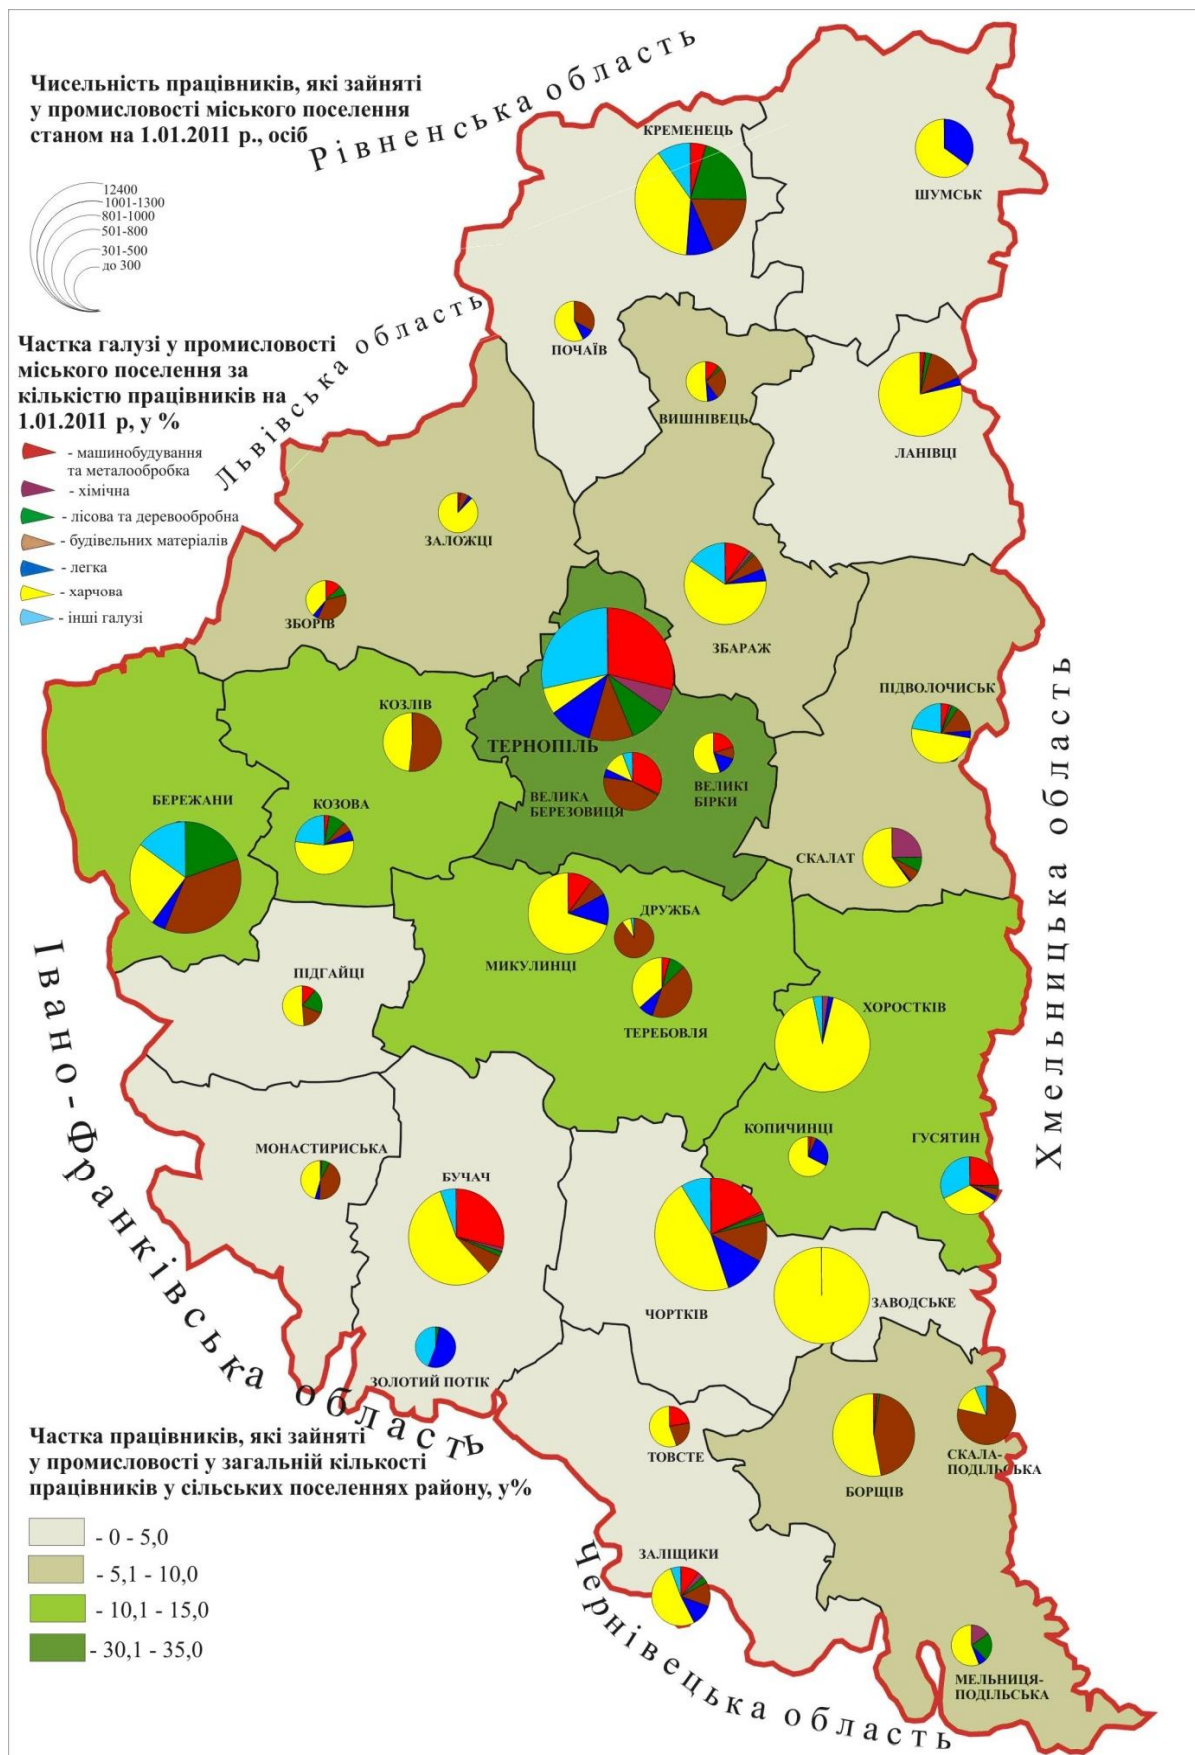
Чисельність працівників, які зайняті у промисловості міського поселення станом на 1.01.2011 р., осіб

12400
1001-1300
801-1000
501-800
301-500
до 300

Частка галузі у промисловості міського поселення за кількістю працівників на 1.01.2011 р, у %

- машинобудування та металообробка
- хімічна
- лісова та деревообробна
- будівельних матеріалів
- легка
- харчова
- інші галузі

Рівненська область

Львівська область

Хмельницька область

Івано-Франківська область

Чернівецька область

КРЕМЕНЕЦЬ
ШУМСЬК
ПОЧАЇВ
ВИШНІВЕЦЬ
ЛАНІВЦІ
ЗАЛОЖЦІ
ЗБОРІВ
ЗБАРАЖ
ПІДВОЛОЧИСЬК
КОЗЛІВ
ТЕРНОПІЛЬ
ВЕЛИКА БЕРЕЗОВИЦЯ
ВЕЛИКІ БІРКИ
БЕРЕЖАНИ
КОЗОВА
СКАЛАТ
ДРУЖБА
МИКУЛИНЦІ
ПІДГАЙЦІ
ТЕРЕБОВЛЯ
ХОРОСТКІВ
КОПИЧИНЦІ
ГУСЯТИН
МОНАСТИРИСЬКА
БУЧАЧ
ЧОРТКІВ
ЗАВОДСЬКЕ
ЗОЛОТИЙ ПОТІК
ТОВСТЕ
БОРЩІВ
СКАЛА-ПОДІЛЬСЬКА
ЗАЛІЩИКИ
МЕЛЬНИЦЯ-ПОДІЛЬСЬКА

Частка працівників, які зайняті у промисловості у загальній кількості працівників у сільських поселеннях району, у%

- 0 - 5,0
- 5,1 - 10,0
- 10,1 - 15,0
- 30,1 - 35,0